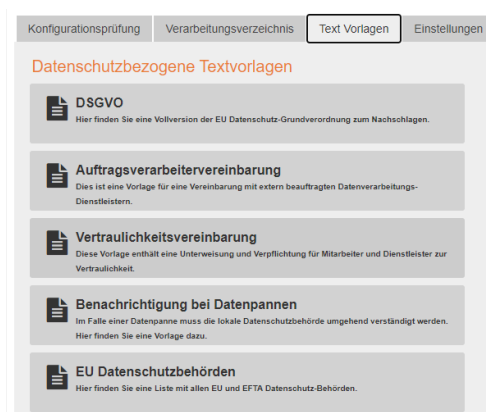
Konfigurationsprüfung Verarbeitungsverzeichnis Text Vorlagen Einstellungen

Datenschutzbezogene Textvorlagen

DSGVO
Hier finden Sie eine Vollversion der EU Datenschutz-Grundverordnung zum Nachschlagen.

Auftragsverarbeitervereinbarung
Dies ist eine Vorlage für eine Vereinbarung mit extern beauftragten Datenverarbeitungs-Dienstleistern.

Vertraulichkeitsvereinbarung
Diese Vorlage enthält eine Unterweisung und Verpflichtung für Mitarbeiter und Dienstleister zur Vertraulichkeit.

Benachrichtigung bei Datenpannen
Im Falle einer Datenpanne muss die lokale Datenschutzbehörde umgehend verständigt werden. Hier finden Sie eine Vorlage dazu.

EU Datenschutzbehörden
Hier finden Sie eine Liste mit allen EU und EFTA Datenschutz-Behörden.